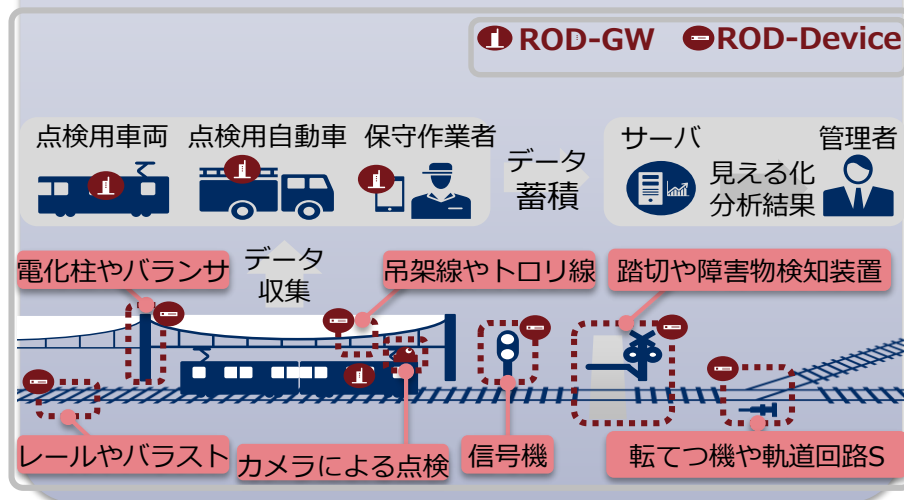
ROD-GW ROD-Device

点検用車両 点検用自動車 保守作業者

データ蓄積

サーバ 管理者

見える化 分析結果

電化柱やバランサ

データ収集

吊架線やトロリ線

踏切や障害物検知装置

レールやバラスト

カメラによる点検

信号機

転てつ機や軌道回路S